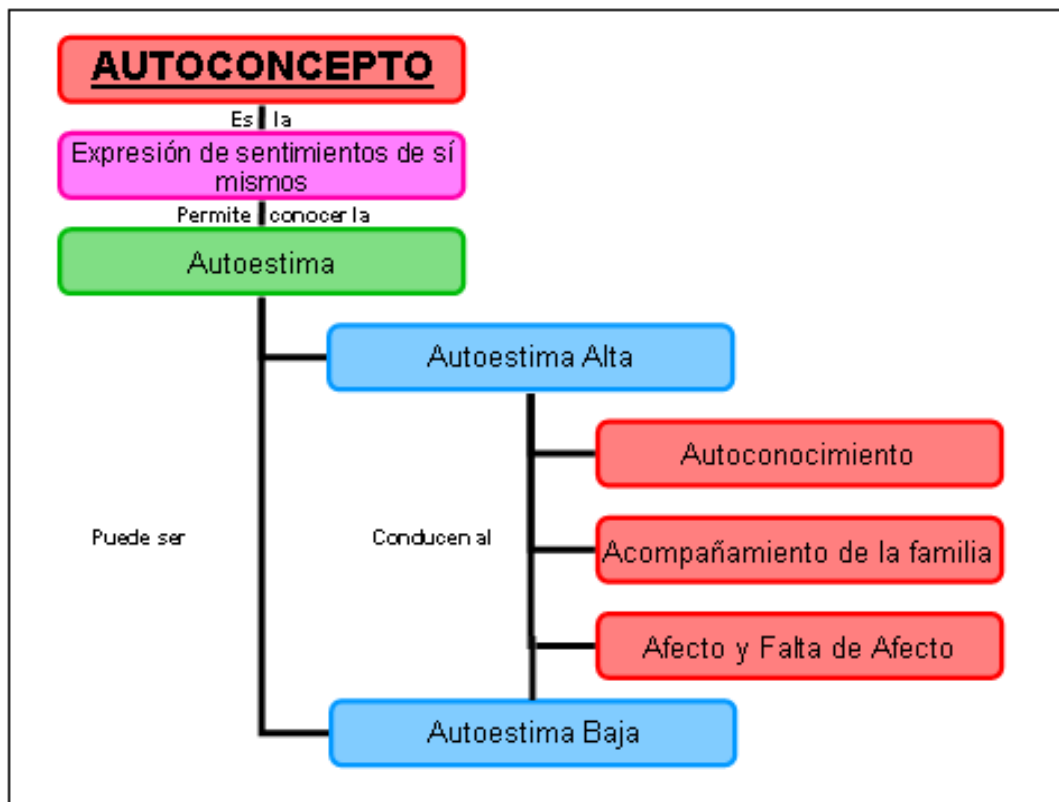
AUTOCONCEPTO

Es la

Expresión de sentimientos de sí mismos

Permite conocer la

Autoestima

Autoestima Alta

Autoconocimiento

Puede ser

Conducen al

Acompañamiento de la familia

Afecto y Falta de Afecto

Autoestima Baja